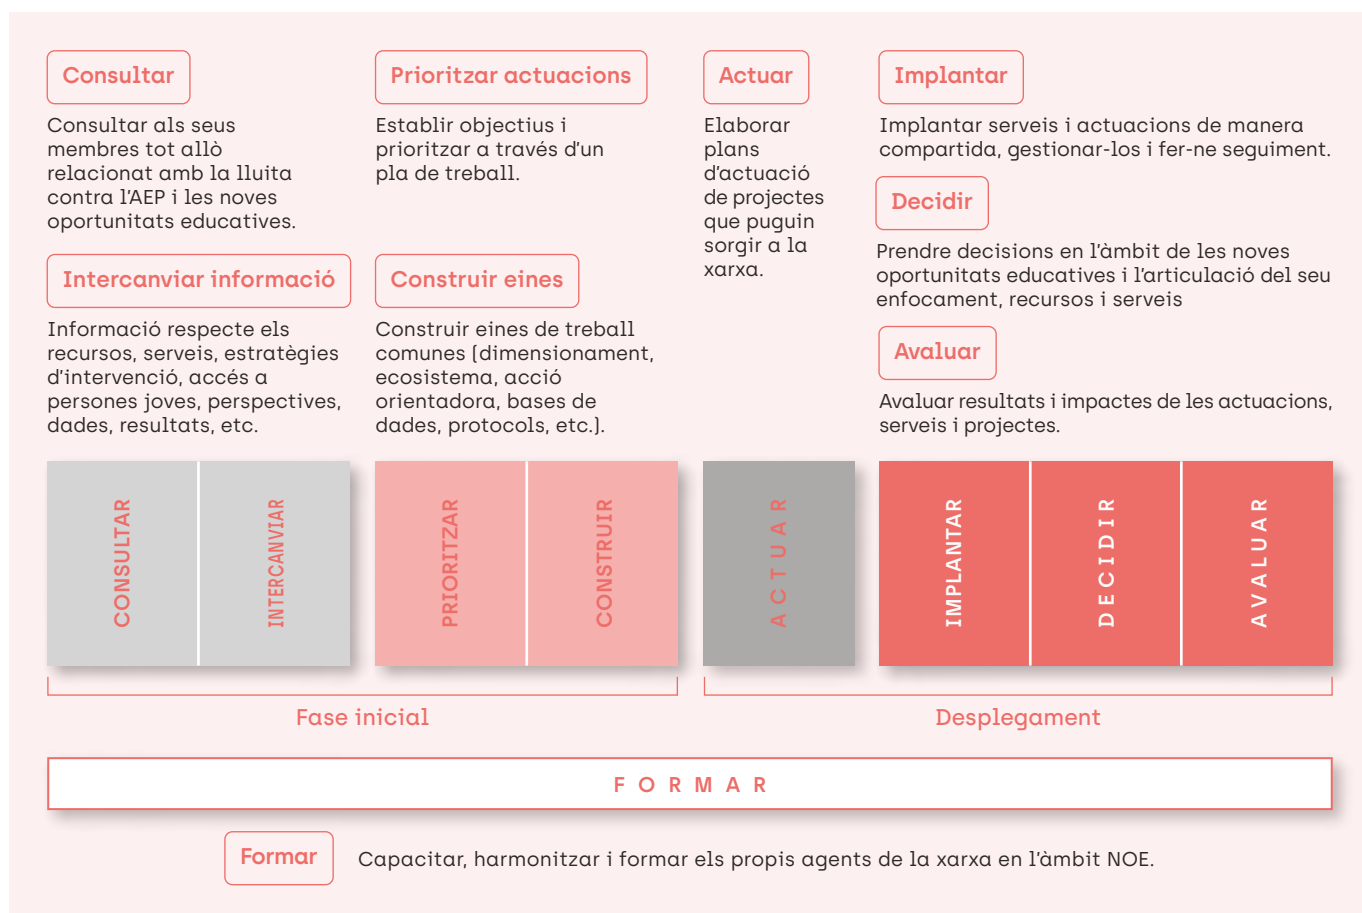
Consultar

Consultar als seus membres tot allò relacionat amb la lluita contra l'AEP i les noves oportunitats educatives.

Intercanviar informació

Informació respecte els recursos, serveis, estratègies d'intervenció, accés a persones joves, perspectives, dades, resultats, etc.

Prioritzar actuacions

Establir objectius i prioritzar a través d'un pla de treball.

Construir eines

Construir eines de treball comunes (dimensionament, ecosistema, acció orientadora, bases de dades, protocols, etc.).

Actuar

Elaborar plans d'actuació de projectes que puguin sorgir a la xarxa.

Implantar

Implantar serveis i actuacions de manera compartida, gestionar-los i fer-ne seguiment.

Decidir

Prendre decisions en l'àmbit de les noves oportunitats educatives i l'articulació del seu enfocament, recursos i serveis

Avaluar

Avaluar resultats i impactes de les actuacions, serveis i projectes.

CONSULTAR

INTERCANVIAR

PRIORITZAR

CONSTRUIR

ACTUAR

IMPLANTAR

DECIDIR

AVALUAR

Fase inicial

Desplegament

FORMAR

Formar

Capacitar, harmonitzar i formar els propis agents de la xarxa en l'àmbit NOE.